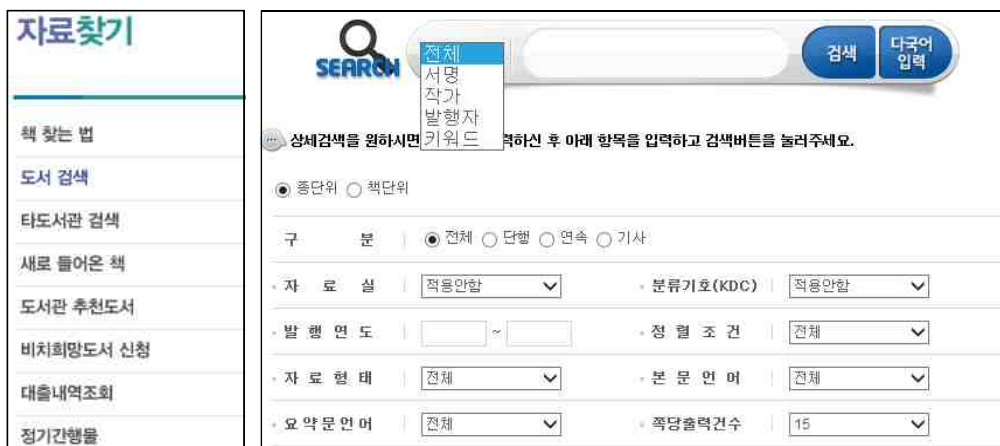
자료찾기

책 찾는 법
도서 검색
타도서관 검색
새로 들어온 책
도서관 추천도서
비치희망도서 신청
대출내역조회
정기간행물

SEARCH
전체
서명
작가
발행자
키워드
검색
다국어 입력

상세검색을 원하시면 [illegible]력하신 후 아래 항목을 입력하고 검색버튼을 눌러주세요.

◉ 종단위 ○ 책단위

| 구 분 | ◉ 전체 ○ 단행 ○ 연속 ○ 기사 | | |
|---|---|---|---|
| 자 료 실 | 적용안함 | 분류기호(KDC) | 적용안함 |
| 발 행 연 도 | ~ | 정 렬 조 건 | 전체 |
| 자 료 형 태 | 전체 | 본 문 언 어 | 전체 |
| 요 약 문 언 어 | 전체 | 쪽당출력건수 | 15 |